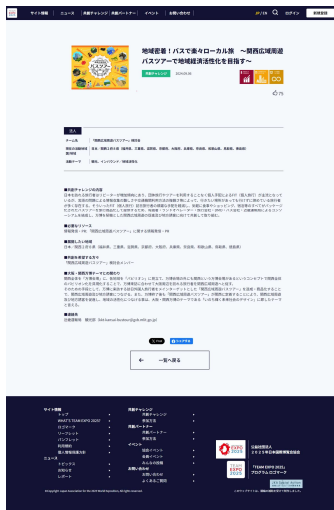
サイト情報 | ニュース | 共創チャレンジ | 共創パートナー | イベント | お問い合わせ

JP / EN ログイン

地域密着！バスで楽々ローカル旅 〜関西広域周遊バスツアーで地域経済活性化を目指す〜

共創チャレンジ 2024.09.26

75

個人

チーム名 「関西広域周遊バスツアー」推進会

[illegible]

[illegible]

■共創チャレンジの内容
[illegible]

■近畿なリソース
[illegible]

■実施したい地域
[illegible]

■共創を希望する方々
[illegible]

■大阪・関西万博テーマとの関わり
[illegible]

■連絡先
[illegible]

ポスト シェアする

← 一覧へ戻る

サイト情報
トップ
WHAT'S TEAM EXPO 2025?
ロゴマーク
リーフレット
パンフレット
利用規約
個人情報保護方針
ニュース
トピックス
お知らせ
レポート

共創チャレンジ
共創チャレンジ
新規登録
共創パートナー
共創パートナー
新規登録
イベント
現在のイベント
過去のイベント
みんなの投稿
お問い合わせ
お問い合わせ
よくあるご質問

公益社団法人
2025年日本国際博覧会協会

TEAM EXPO 2025
プログラム/ロゴマーク

Copyright Japan Association for the 2025 World Exposition, All rights reserved.